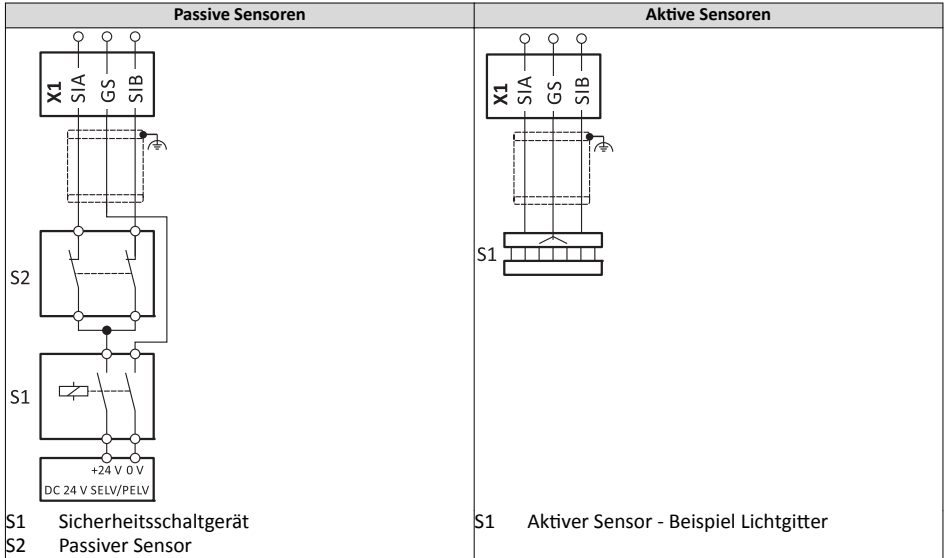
| Passive Sensoren | Aktive Sensoren |
|---|---|
| X1 SIA GS SIB<br>S2<br>S1<br>+24 V 0 V<br>DC 24 V SELV/PELV<br>S1 Sicherheitsschaltgerät<br>S2 Passiver Sensor | X1 SIA GS SIB<br>S1<br>S1 Aktiver Sensor - Beispiel Lichtgitter |